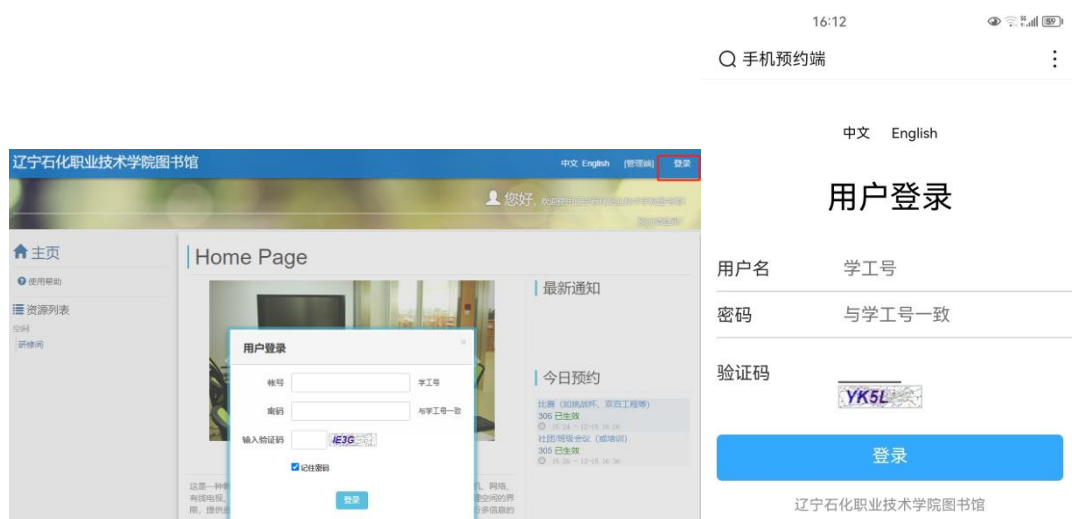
辽宁石化职业技术学院图书馆

中文 English [管理端] 登录

您好，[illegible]

主页

使用帮助

资源列表

空间

研修间

Home Page

最新通知

今日预约

比赛（如挑战杯、双百工程等）
305 已生效
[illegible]
社团/班级会议（或培训）
305 已生效
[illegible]

用户登录

帐号 学工号

密码 与学工号一致

输入验证码 IE3G

记住密码

登录

这是一种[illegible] 机、网络、有线电视、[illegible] 空间的界限，提供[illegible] 多信息的

16:12

手机预约端

中文 English

用户登录

用户名 学工号

密码 与学工号一致

验证码 YK5L

登录

辽宁石化职业技术学院图书馆